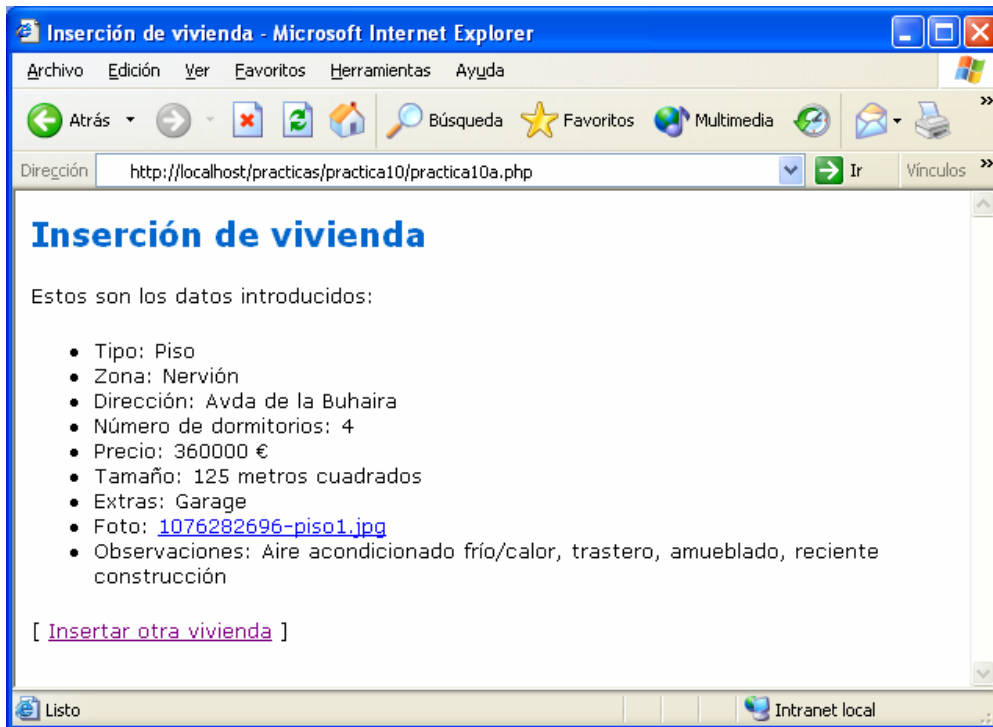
Inserción de vivienda - Microsoft Internet Explorer

Archivo Edición Ver Favoritos Herramientas Ayuda

Atrás Búsqueda Favoritos Multimedia

Dirección http://localhost/practicas/practica10/practica10a.php Ir Vínculos

Inserción de vivienda

Estos son los datos introducidos:

- Tipo: Piso
- Zona: Nervión
- Dirección: Avda de la Buhaira
- Número de dormitorios: 4
- Precio: 360000 €
- Tamaño: 125 metros cuadrados
- Extras: Garage
- Foto: 1076282696-piso1.jpg
- Observaciones: Aire acondicionado frío/calor, trastero, amueblado, reciente construcción

[ Insertar otra vivienda ]

Listo Intranet local